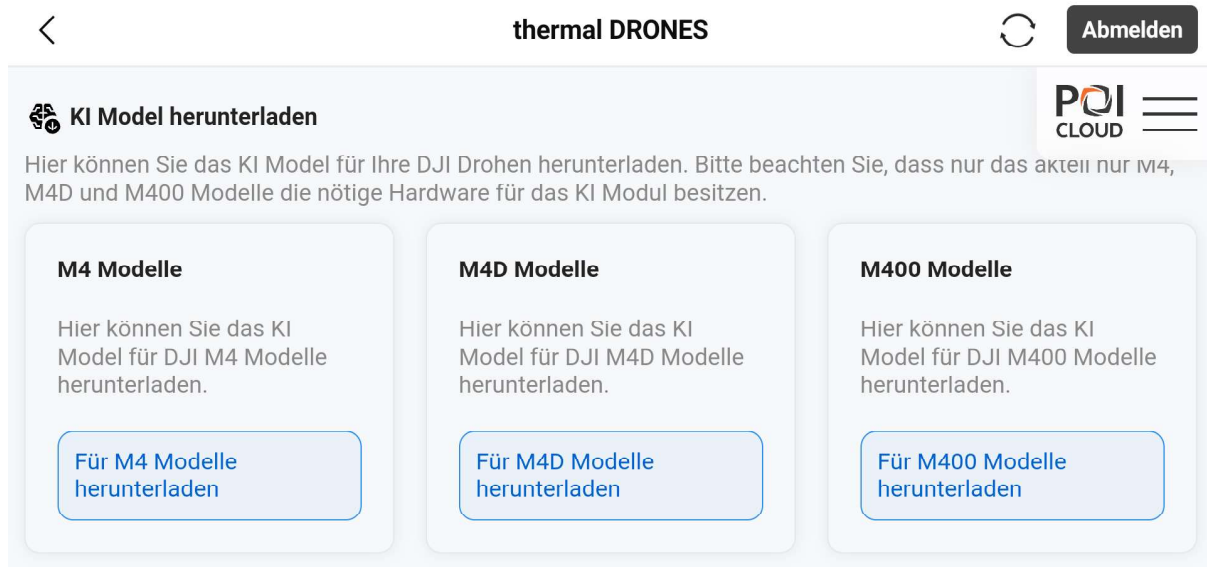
thermal DRONES

Abmelden

POI CLOUD

KI Model herunterladen

Hier können Sie das KI Model für Ihre DJI Drohen herunterladen. Bitte beachten Sie, dass nur das aktell nur M4, M4D und M400 Modelle die nötige Hardware für das KI Modul besitzen.

M4 Modelle

Hier können Sie das KI Model für DJI M4 Modelle herunterladen.

Für M4 Modelle herunterladen

M4D Modelle

Hier können Sie das KI Model für DJI M4D Modelle herunterladen.

Für M4D Modelle herunterladen

M400 Modelle

Hier können Sie das KI Model für DJI M400 Modelle herunterladen.

Für M400 Modelle herunterladen